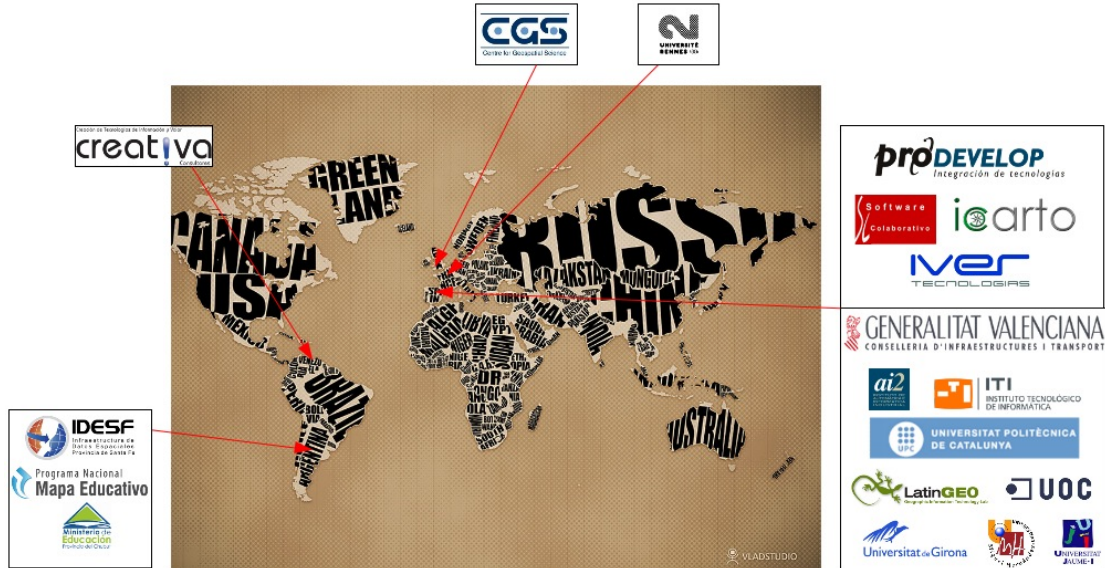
CGS
Centre for Geospatial Science

UNIVERSITÉ RENNES

Dirección de Tecnologías de Información y Web
creativa
Consultores

GREEN LAND
CANADA
USA
MEXICO
RUSSIA
KAZAKHSTAN
MONGOLIA
CHINA
TURKEY
BRAZIL
ARGENTINA
BOLIVIA
AUSTRALIA
EGYPT
LIBYA
DR
SOUTH
VLADSTUDIO

prodevelop
Integración de tecnologías
Software Colaborativo
icarto
iver
TECNOLOGIAS

GENERALITAT VALENCIANA
CONSELLERIA D'INFRAESTRUCTURES I TRANSPORT
ai2
ITI
INSTITUTO TECNOLÓGICO DE INFORMÁTICA
UNIVERSITAT POLITÈCNICA DE CATALUNYA
UPC
LatinGEO
UOC
Universitat de Girona
UNIVERSITAT JAUME·I

IDESF
Infraestructura de Datos Espaciales Provincia de Santa Fe
Programa Nacional
Mapa Educativo
Ministerio de Educación
Provincia del Chubut